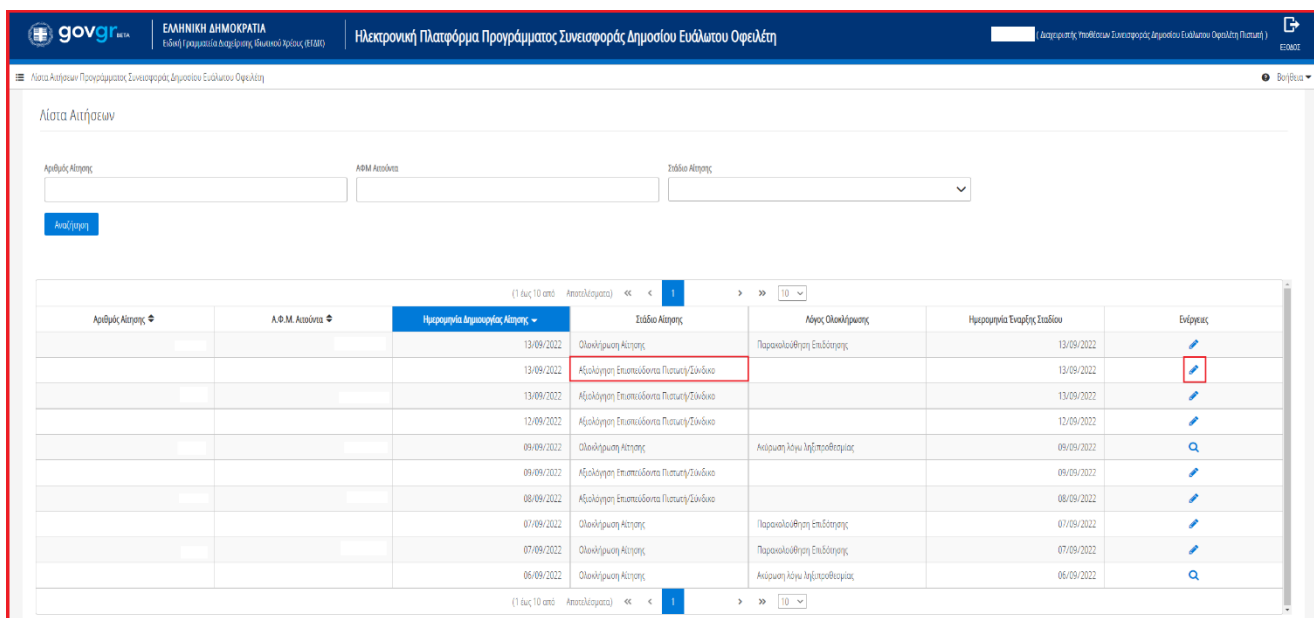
gov.gr BETA | ΕΛΛΗΝΙΚΗ ΔΗΜΟΚΡΑΤΙΑ
Ειδική Γραμματεία Διαχείρισης Ιδιωτικού Χρέους (ΕΓΔΙΧ)

Ηλεκτρονική Πλατφόρμα Προγράμματος Συνεισφοράς Δημοσίου Ευάλωτου Οφειλέτη

( Διαχειριστής Υποθέσεων Συνεισφοράς Δημοσίου Ευάλωτου Οφειλέτη Πιστωτή )

Έξοδος

Λίστα Αιτήσεων Προγράμματος Συνεισφοράς Δημοσίου Ευάλωτου Οφειλέτη

Βοήθεια

Λίστα Αιτήσεων

Αριθμός Αίτησης

ΑΦΜ Αιτούντα

Στάδιο Αίτησης

Αναζήτηση

(1 έως 10 από Αποτελέσματα) « ‹ 1 › » 10

| Αριθμός Αίτησης | Α.Φ.Μ. Αιτούντα | Ημερομηνία Δημιουργίας Αίτησης | Στάδιο Αίτησης | Λόγος Ολοκλήρωσης | Ημερομηνία Έναρξης Σταδίου | Ενέργειες |
|---|---|---|---|---|---|---|
| | | 13/09/2022 | Ολοκλήρωση Αίτησης | Παρακολούθηση Επιδότησης | 13/09/2022 | |
| | | 13/09/2022 | Αξιολόγηση Επισπεύδοντα Πιστωτή/Σύνδικο | | 13/09/2022 | |
| | | 13/09/2022 | Αξιολόγηση Επισπεύδοντα Πιστωτή/Σύνδικο | | 13/09/2022 | |
| | | 12/09/2022 | Αξιολόγηση Επισπεύδοντα Πιστωτή/Σύνδικο | | 12/09/2022 | |
| | | 09/09/2022 | Ολοκλήρωση Αίτησης | Ακύρωση λόγω λήξηπροθεσμίας | 09/09/2022 | |
| | | 09/09/2022 | Αξιολόγηση Επισπεύδοντα Πιστωτή/Σύνδικο | | 09/09/2022 | |
| | | 08/09/2022 | Αξιολόγηση Επισπεύδοντα Πιστωτή/Σύνδικο | | 08/09/2022 | |
| | | 07/09/2022 | Ολοκλήρωση Αίτησης | Παρακολούθηση Επιδότησης | 07/09/2022 | |
| | | 07/09/2022 | Ολοκλήρωση Αίτησης | Παρακολούθηση Επιδότησης | 07/09/2022 | |
| | | 06/09/2022 | Ολοκλήρωση Αίτησης | Ακύρωση λόγω λήξηπροθεσμίας | 06/09/2022 | |

(1 έως 10 από Αποτελέσματα) « ‹ 1 › » 10